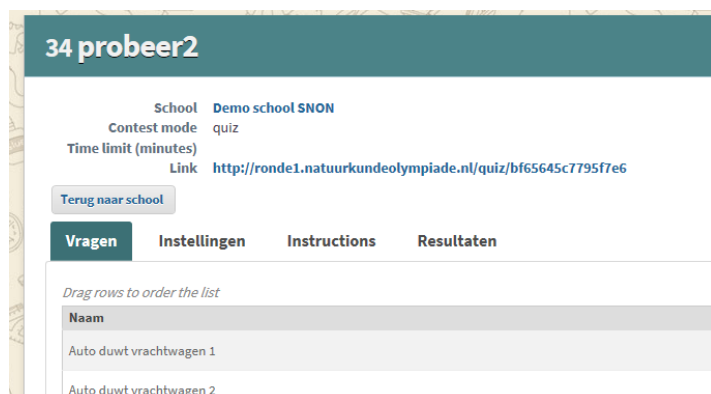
34 probeer2

School Demo school SNON
Contest mode quiz
Time limit (minutes)
Link http://ronde1.natuurkundeolympiade.nl/quiz/bf65645c7795f7e6

Terug naar school

Vragen Instellingen Instructions Resultaten

Drag rows to order the list

| Naam |
|---|
| Auto duwt vrachtwagen 1 |
| Auto duwt vrachtwagen 2 |